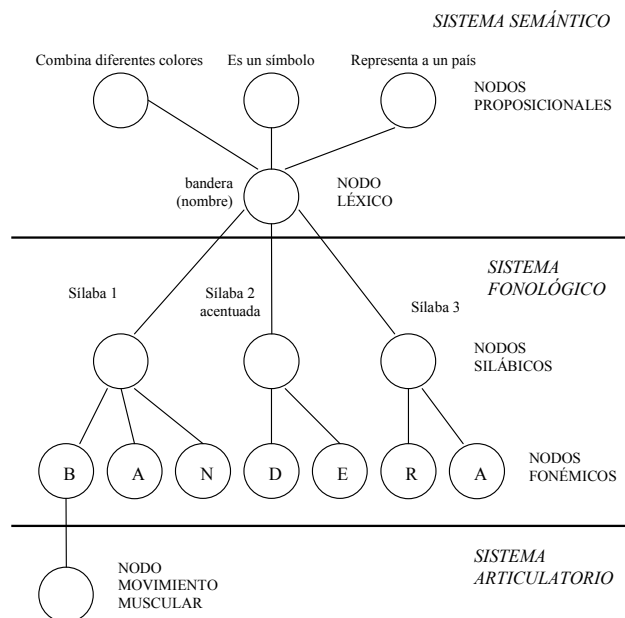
SISTEMA SEMÁNTICO

Combina diferentes colores

Es un símbolo

Representa a un país

NODOS PROPOSICIONALES

bandera (nombre)

NODO LÉXICO

SISTEMA FONOLÓGICO

Sílaba 1

Sílaba 2 acentuada

Sílaba 3

NODOS SILÁBICOS

B

A

N

D

E

R

A

NODOS FONÉMICOS

SISTEMA ARTICULATORIO

NODO MOVIMIENTO MUSCULAR